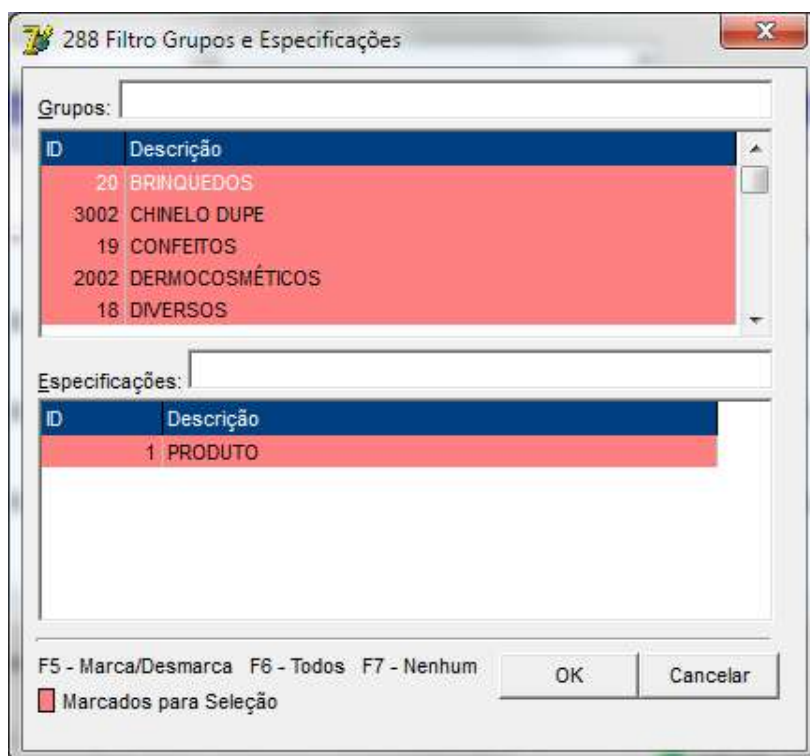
288 Filtro Grupos e Especificações

Grupos:

| ID | Descrição |
|---|---|
| 20 | BRINQUEDOS |
| 3002 | CHINELO DUPE |
| 19 | CONFEITOS |
| 2002 | DERMOCOSMÉTICOS |
| 18 | DIVERSOS |

Especificações:

| ID | Descrição |
|---|---|
| 1 | PRODUTO |

F5 - Marca/Desmarca F6 - Todos F7 - Nenhum

OK

Cancelar

Marcados para Seleção